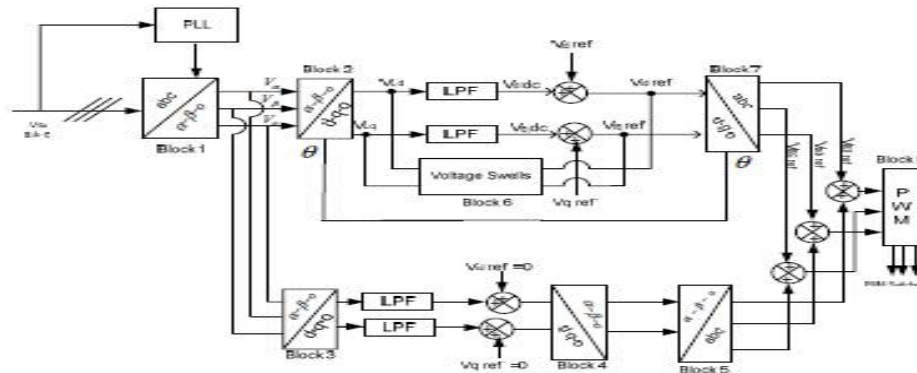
PLL

Vs a,b,c

abc
α-β-o

Block 1

$V_\alpha$
$V_\beta$
$V_o$

Block 2

α-β-o
d-q-o

θ

Vd

Vq

LPF

LPF

Vddc

Vqdc

Vd ref

Vd ref'

Vq ref

Voltage Swells

Block 6

Vq ref'

Block 7

abc
d-q-o

θ

Va ref

Vb ref

Vc ref

Block

P
W
M

α-β-o
d-q-o

Block 3

LPF

LPF

Vd ref' =0

Vq ref' =0

α-β-o
d-q-o

Block 4

α-β-o
abc

Block 5

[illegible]